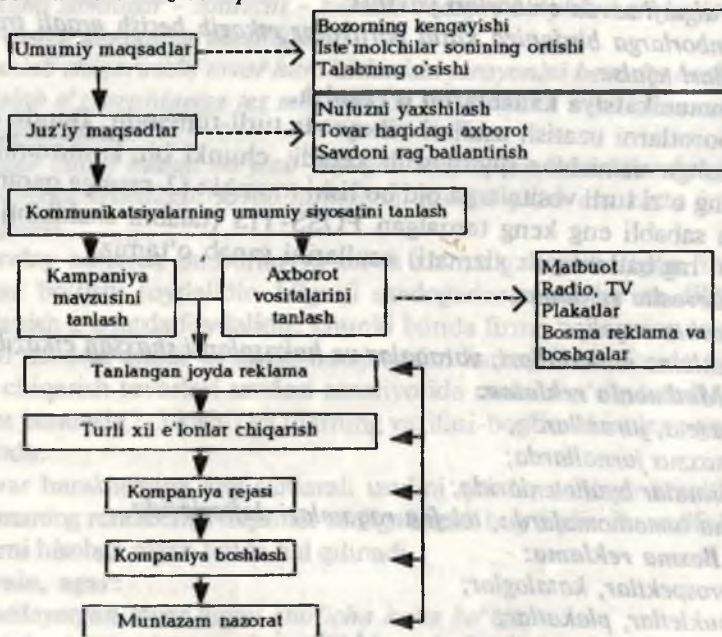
Umumiy maqsadlar

Bozorning kengayishi
Iste'molchilar soninig ortishi
Talabning o'sishi

Juz'iy maqsadlar

Nufuzni yaxshilash
Tovar haqidagi axborot
Savdoni rag'batlantirish

Kommunikatsiyalarning umumiy siyosatini tanlash

Kampaniya mavzusini tanlash

Axborot vositalarini tanlash

Matbuot
Radio, TV
Plakatlar
Bosma reklama va boshqalar

Tanlangan joyda reklama

Turli xil e'lonlar chiqarish

Kompaniya rejasi

Kompaniya boshlash

Muntazam nazorat